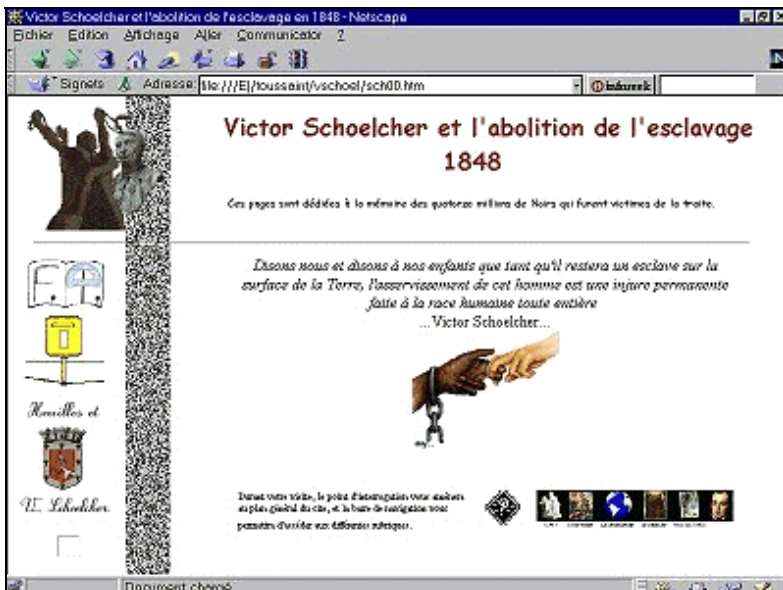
Victor Schoelcher et l'abolition de l'esclavage en 1848 - Netscape

Fichier Edition Affichage Aller Communicator ?

Signets Adresse: file:///E|/toussaint/vschoel/sch00.htm

Victor Schoelcher et l'abolition de l'esclavage 1848

Ces pages sont dédiées à la mémoire des quatorze millions de Noirs qui furent victimes de la traite.

Disons nous et disons à nos enfants que tant qu'il restera un esclave sur la surface de la Terre, l'asservissement de cet homme est une injure permanente faite à la race humaine toute entière
... Victor Schoelcher...

Fouilles et

V. Schoelcher

Durant votre visite, le point d'interrogation vous montrera le plan général du site, et la barre de navigation vous permettra d'accéder aux différentes rubriques.

Document chargé